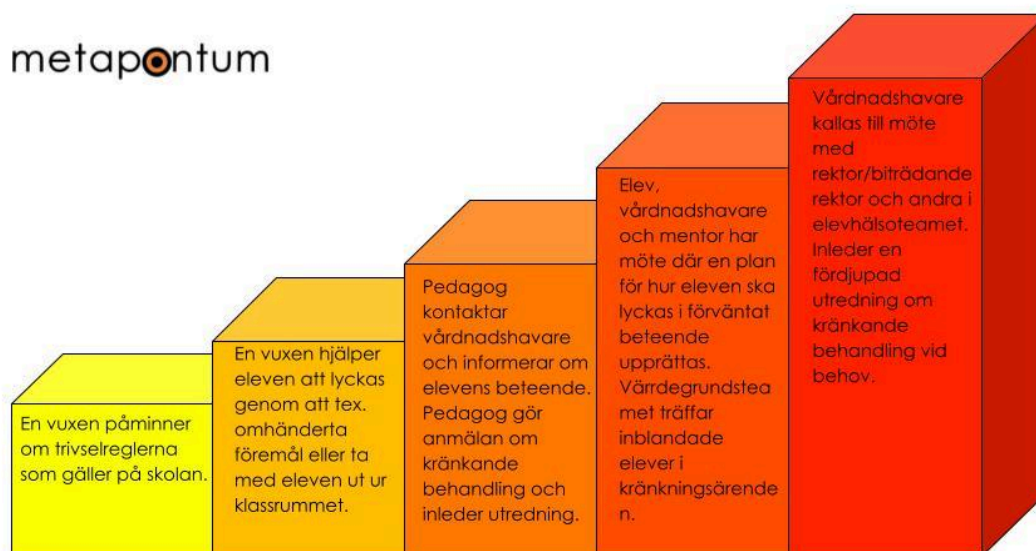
metapontum

En vuxen påminner om trivselreglerna som gäller på skolan.

En vuxen hjälper eleven att lyckas genom att tex. omhänderta föremål eller ta med eleven ut ur klassrummet.

Pedagog kontaktar vårdnadshavare och informerar om elevens beteende. Pedagog gör anmälan om kränkande behandling och inleder utredning.

Elev, vårdnadshavare och mentor har möte där en plan för hur eleven ska lyckas i förväntat beteende upprättas. Värrdegrundsteamet träffar inblandade elever i kränkningsärenden.

Vårdnadshavare kallas till möte med rektor/biträdande rektor och andra i elevhälsoteamet. Inleder en fördjupad utredning om kränkande behandling vid behov.